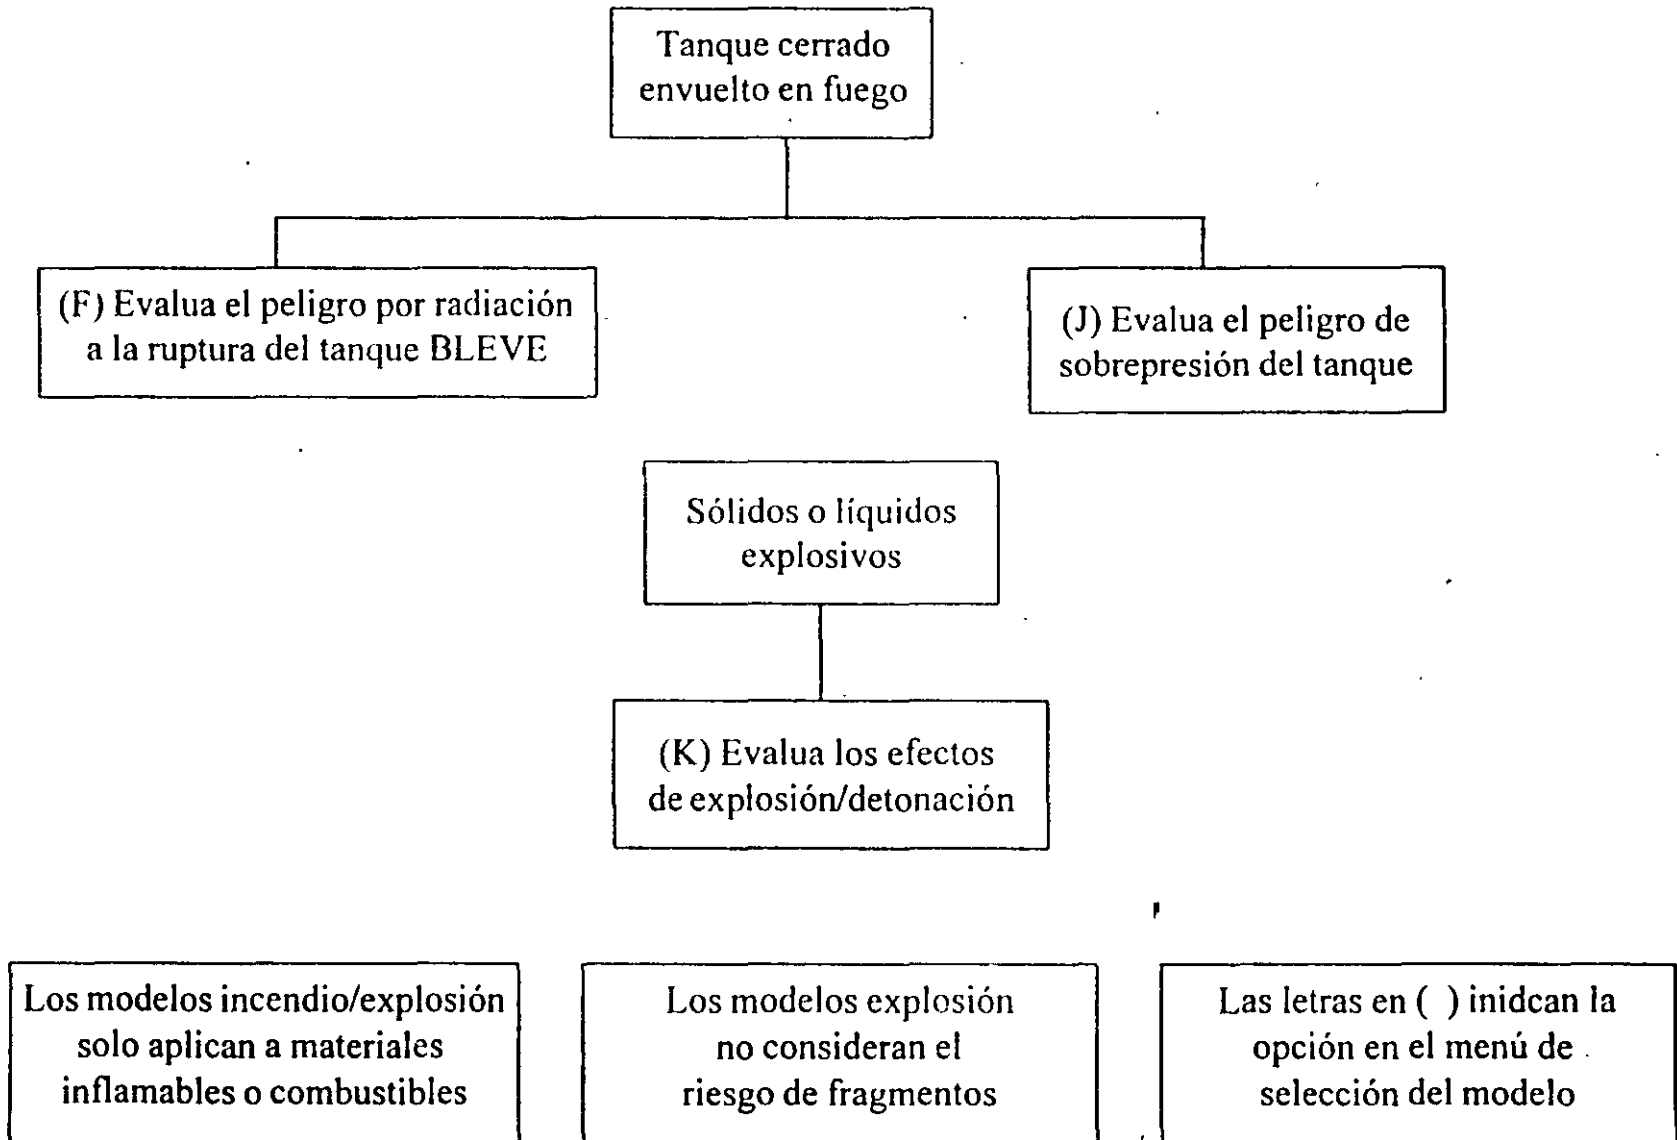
Tanque cerrado envuelto en fuego

(F) Evalua el peligro por radiación a la ruptura del tanque BLEVE

(J) Evalua el peligro de sobrepresión del tanque

Sólidos o líquidos explosivos

(K) Evalua los efectos de explosión/detonación

Los modelos incendio/explosión solo aplican a materiales inflamables o combustibles

Los modelos explosión no consideran el riesgo de fragmentos

Las letras en ( ) inidcan la opción en el menú de selección del modelo